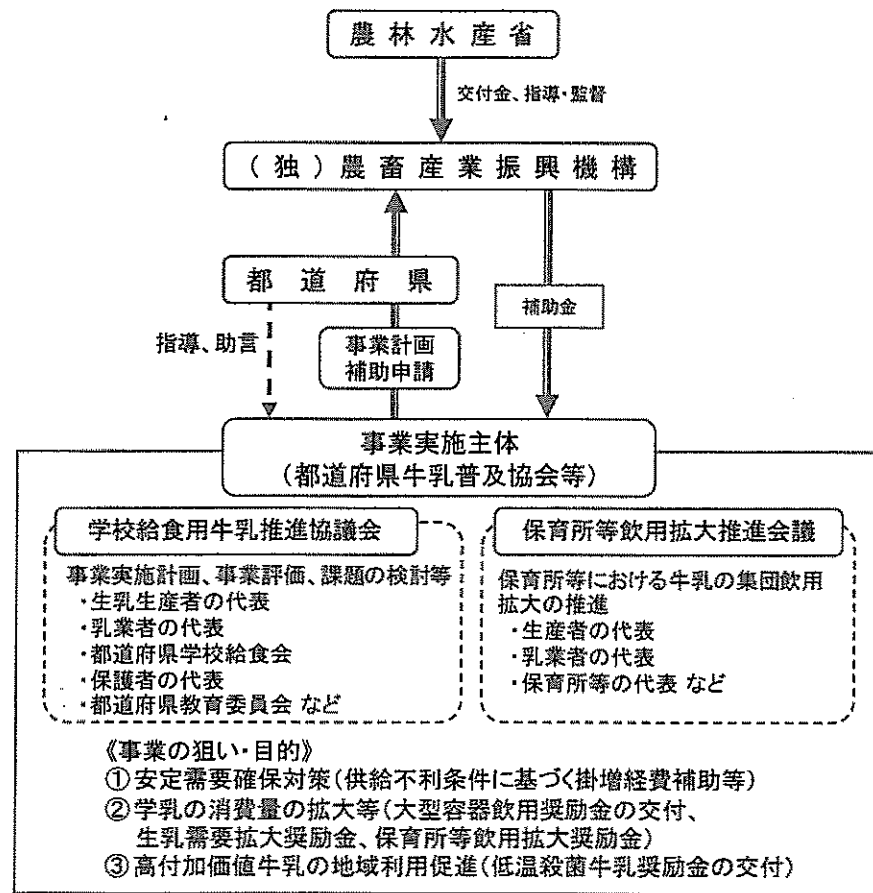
農林水産省

交付金、指導・監督

（独）農畜産業振興機構

都道府県

補助金

指導、助言

事業計画
補助申請

事業実施主体
（都道府県牛乳普及協会等）

学校給食用牛乳推進協議会

事業実施計画、事業評価、課題の検討等
・生乳生産者の代表
・乳業者の代表
・都道府県学校給食会
・保護者の代表
・都道府県教育委員会 など

保育所等飲用拡大推進会議

保育所等における牛乳の集団飲用拡大の推進
・生産者の代表
・乳業者の代表
・保育所等の代表 など

《事業の狙い・目的》
①安定需要確保対策（供給不利条件に基づく掛増経費補助等）
②学乳の消費量の拡大等（大型容器飲用奨励金の交付、生乳需要拡大奨励金、保育所等飲用拡大奨励金）
③高付加価値牛乳の地域利用促進（低温殺菌牛乳奨励金の交付）